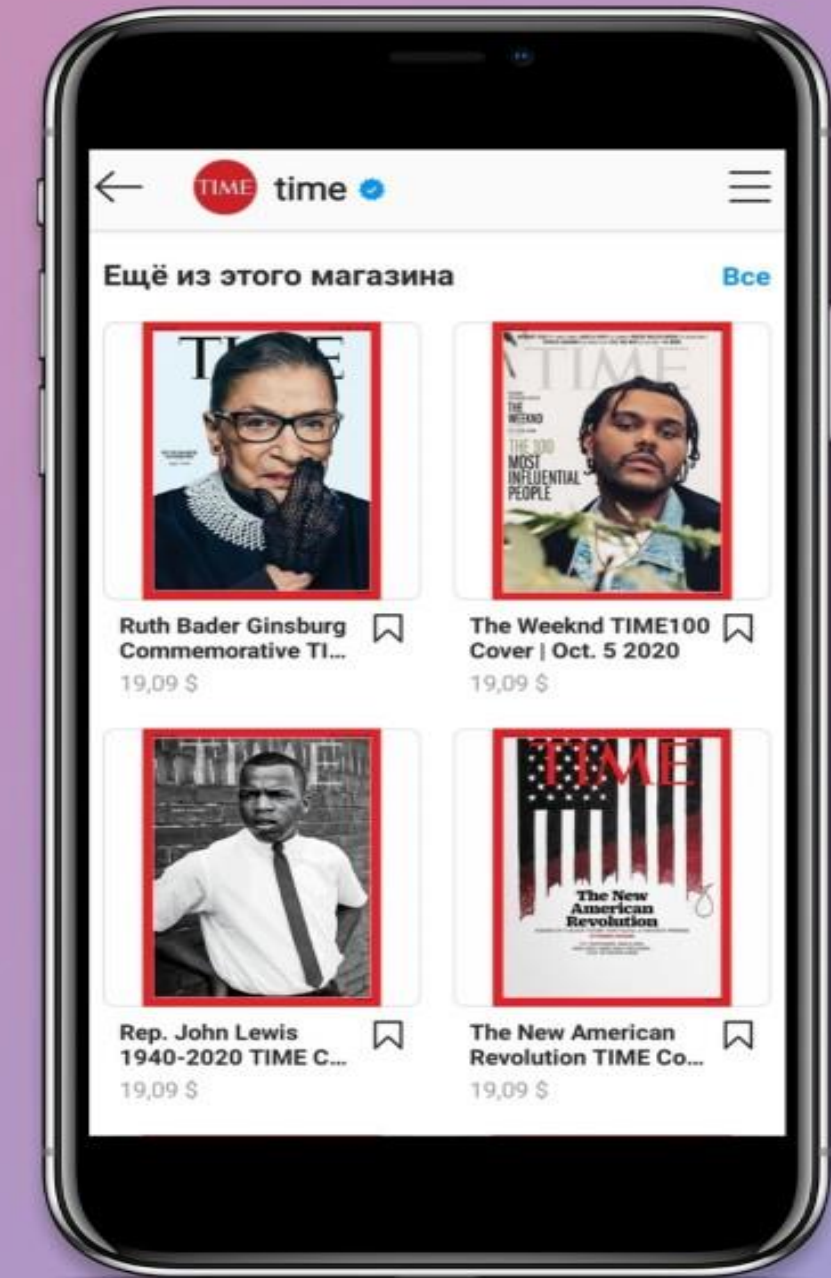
TIME time

Ещё из этого магазина

Все

TIME

TIME

THE WEEKND

THE 100 MOST INFLUENTIAL PEOPLE

Ruth Bader Ginsburg Commemorative TI...

19,09 $

The Weeknd TIME100 Cover | Oct. 5 2020

19,09 $

TIME

TIME

The New American Revolution

Rep. John Lewis 1940-2020 TIME C...

19,09 $

The New American Revolution TIME Co...

19,09 $